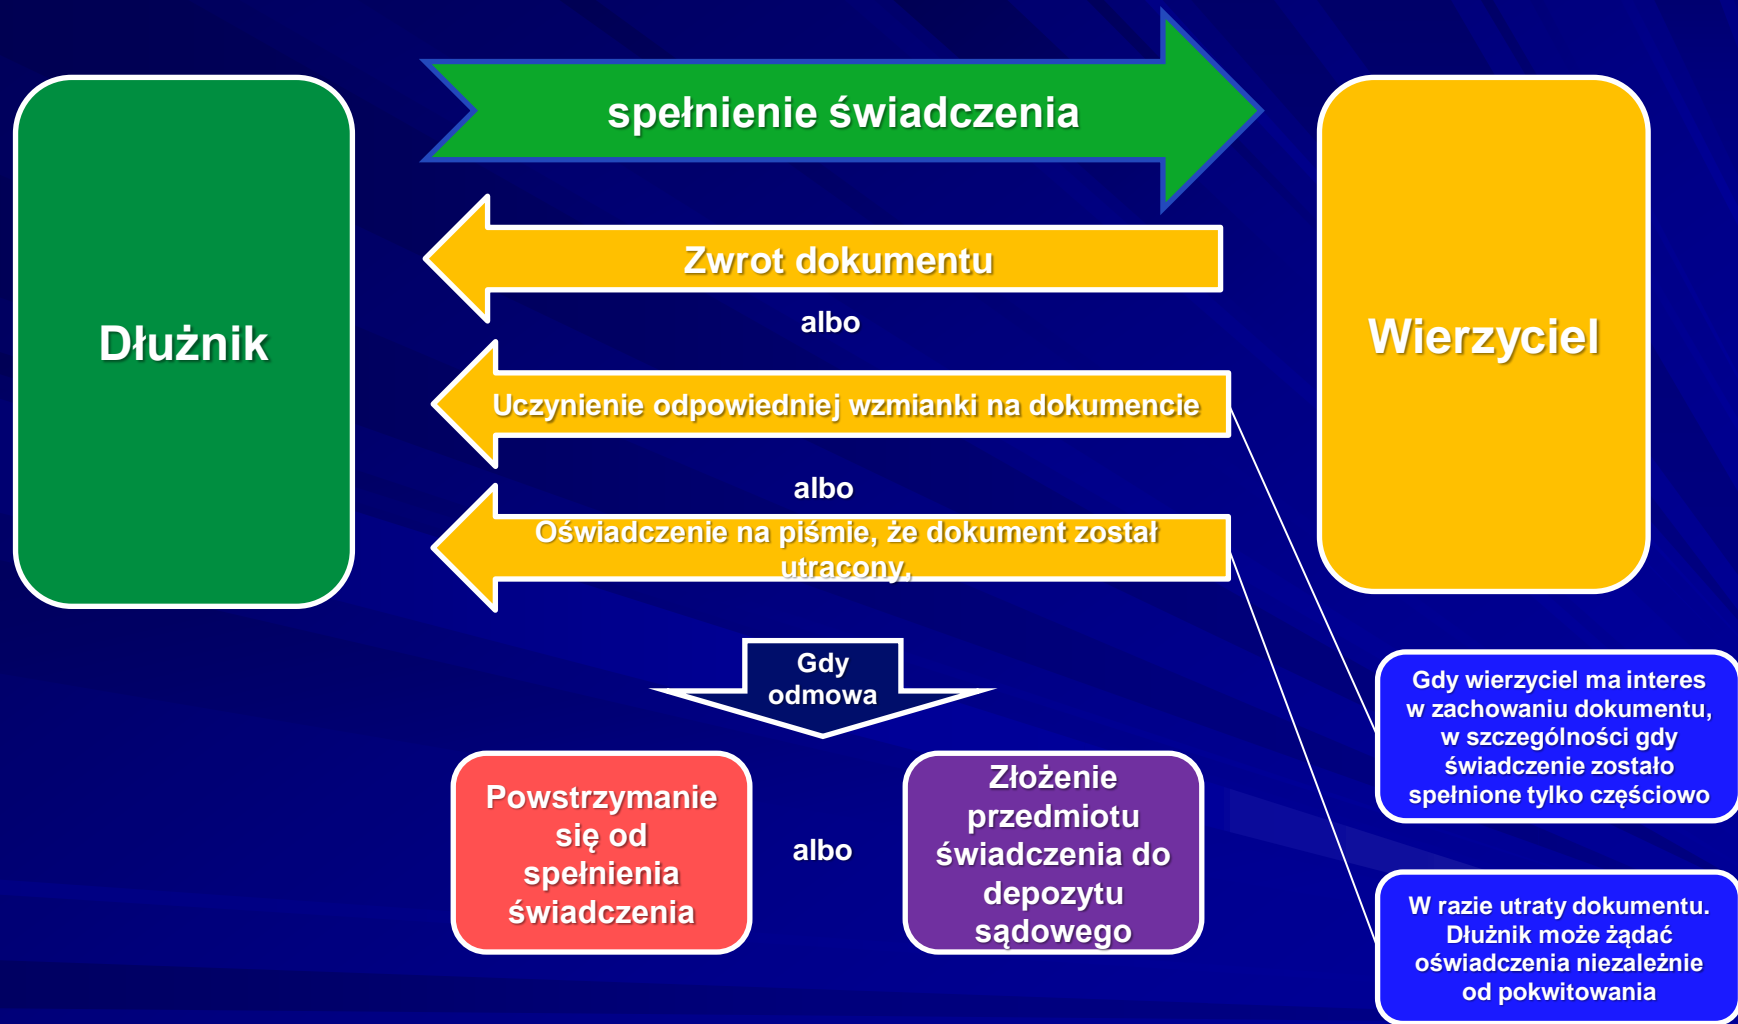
Dłużnik

spełnienie świadczenia

Wierzyciel

Zwrot dokumentu

albo

Uczynienie odpowiedniej wzmianki na dokumencie

albo

Oświadczenie na piśmie, że dokument został utracony.

Gdy odmowa

Powstrzymanie się od spełnienia świadczenia

albo

Złożenie przedmiotu świadczenia do depozytu sądowego

Gdy wierzyciel ma interes w zachowaniu dokumentu, w szczególności gdy świadczenie zostało spełnione tylko częściowo

W razie utraty dokumentu. Dłużnik może żądać oświadczenia niezależnie od pokwitowania